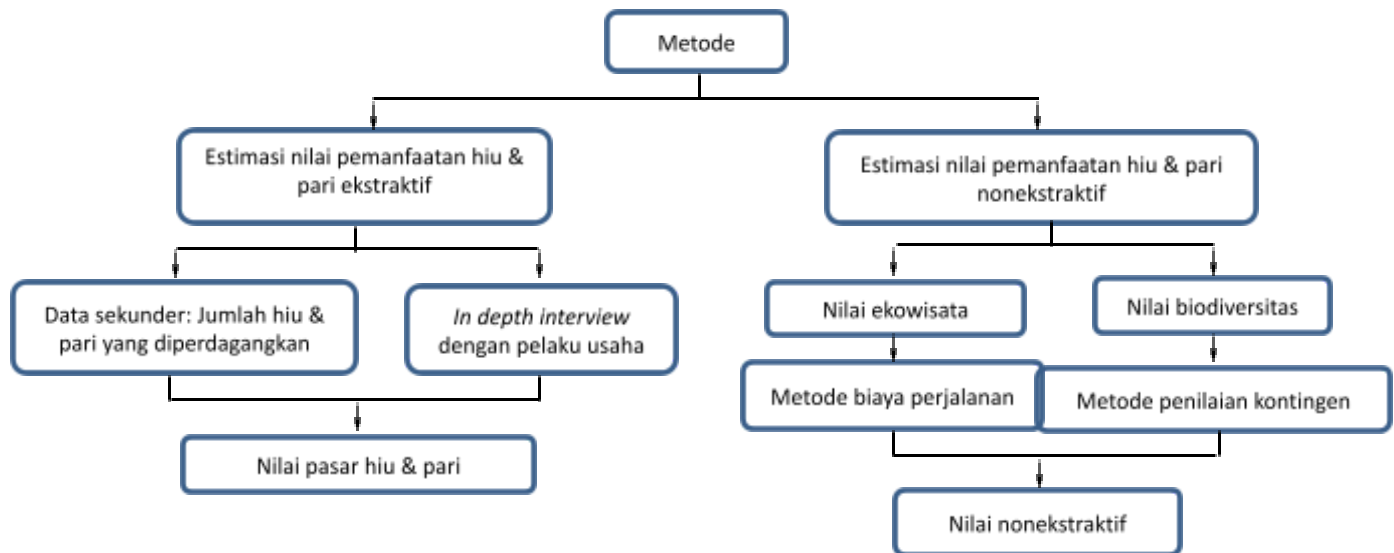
Metode

Estimasi nilai pemanfaatan hiu & pari ekstraktif

Estimasi nilai pemanfaatan hiu & pari nonekstraktif

Data sekunder: Jumlah hiu & pari yang diperdagangkan

In depth interview dengan pelaku usaha

Nilai pasar hiu & pari

Nilai ekowisata

Nilai biodiversitas

Metode biaya perjalanan

Metode penilaian kontingen

Nilai nonekstraktif